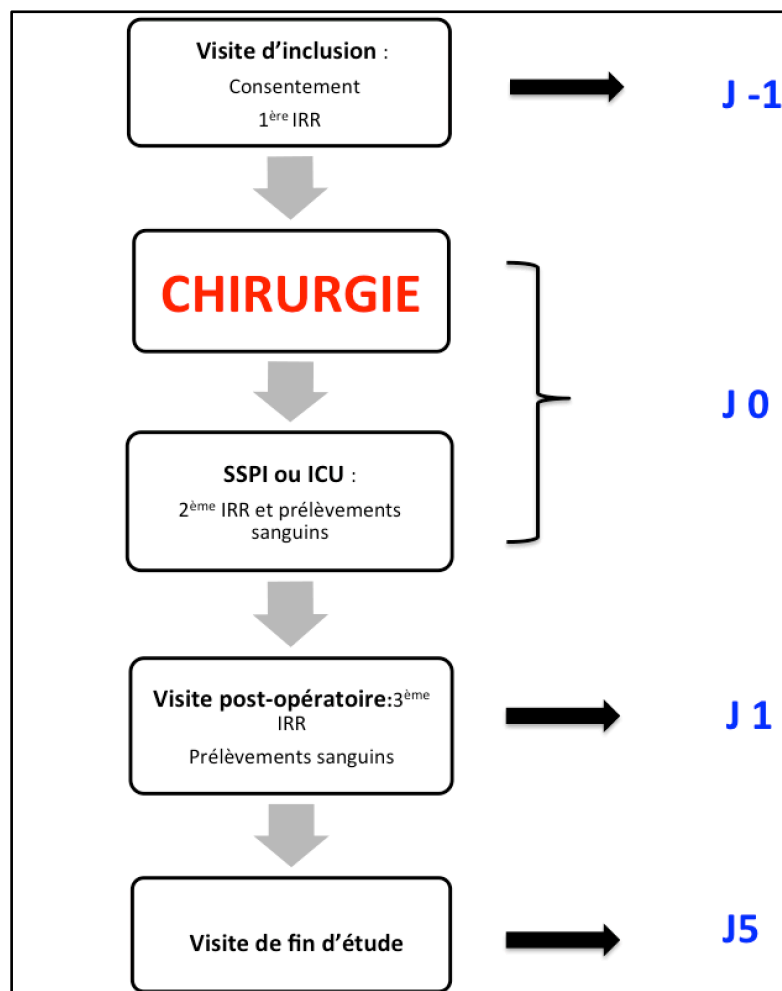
Visite d'inclusion :
Consentement
1$^{ère}$ IRR

J -1

CHIRURGIE

SSPI ou ICU :
2$^{ème}$ IRR et prélèvements sanguins

J 0

Visite post-opératoire:3$^{ème}$ IRR
Prélèvements sanguins

J 1

Visite de fin d'étude

J5